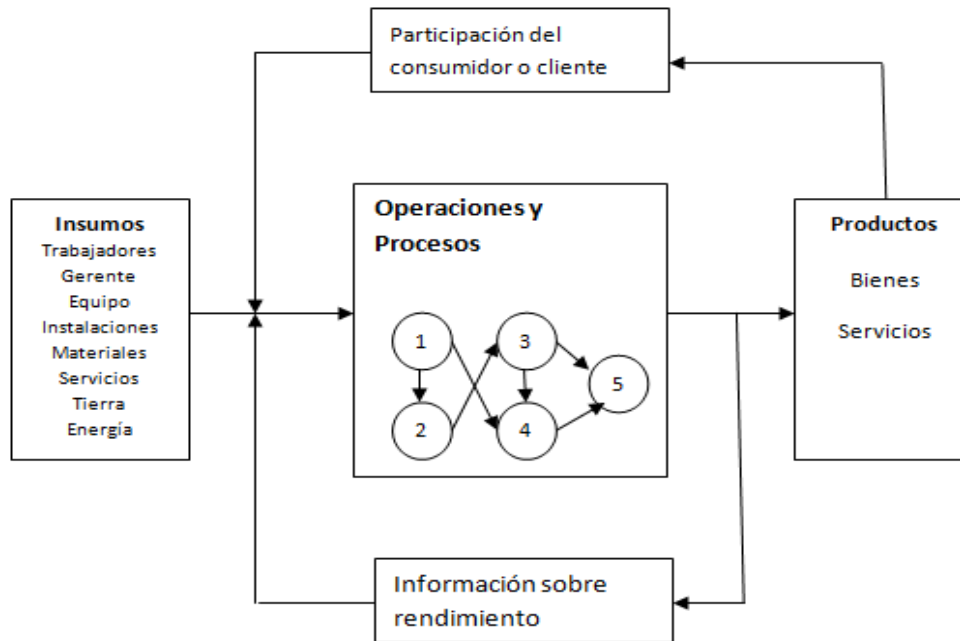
Participación del consumidor o cliente

Insumos
Trabajadores
Gerente
Equipo
Instalaciones
Materiales
Servicios
Tierra
Energía

Operaciones y Procesos

1
2
3
4
5

Productos
Bienes
Servicios

Información sobre rendimiento